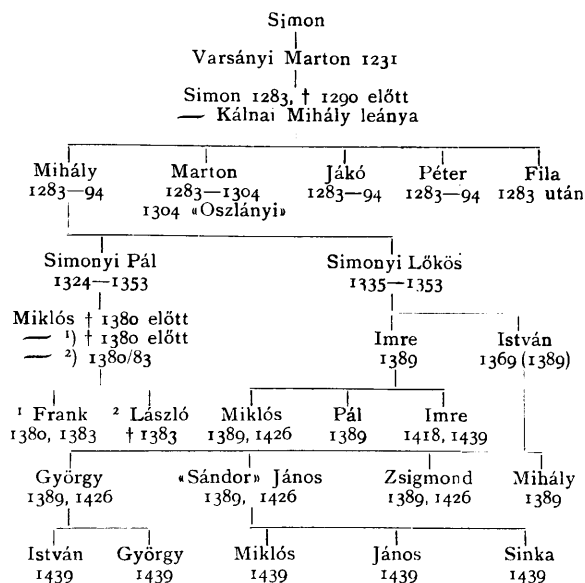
Simon

Varsányi Marton 1231

Simon 1283, † 1290 előtt
— Kálnai Mihály leánya

Mihály 1283—94

Marton 1283—1304 1304 «Oszlányi»

Jákó 1283—94

Péter 1283—94

Fila 1283 után

Simonyi Pál 1324—1353

Simonyi Lőkös 1335—1353

Miklós † 1380 előtt
— ¹) † 1380 előtt
— ²) 1380/83

Imre 1389

István 1369 (1389)

¹ Frank 1380, 1383

² László † 1383

Miklós 1389, 1426

Pál 1389

Imre 1418, 1439

György 1389, 1426

«Sándor» János 1389, 1426

Zsigmond 1389, 1426

Mihály 1389

István 1439

György 1439

Miklós 1439

János 1439

Sinka 1439